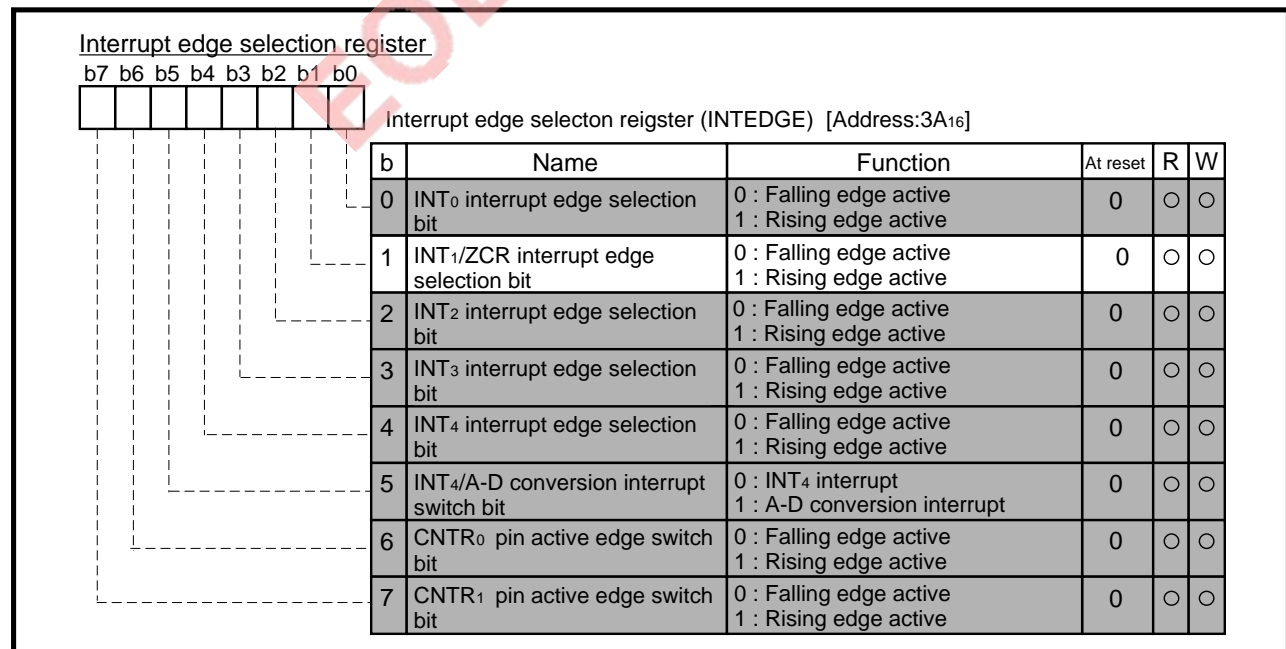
Interrupt edge selection register

b7 b6 b5 b4 b3 b2 b1 b0

Interrupt edge selecton reigster (INTEDGE) [Address:$3A_{16}$]

| b | Name | Function | At reset | R | W |
|---|---|---|---|---|---|
| 0 | $INT_0$ interrupt edge selection bit | 0 : Falling edge active 1 : Rising edge active | 0 | ○ | ○ |
| 1 | $INT_1$/ZCR interrupt edge selection bit | 0 : Falling edge active 1 : Rising edge active | 0 | ○ | ○ |
| 2 | $INT_2$ interrupt edge selection bit | 0 : Falling edge active 1 : Rising edge active | 0 | ○ | ○ |
| 3 | $INT_3$ interrupt edge selection bit | 0 : Falling edge active 1 : Rising edge active | 0 | ○ | ○ |
| 4 | $INT_4$ interrupt edge selection bit | 0 : Falling edge active 1 : Rising edge active | 0 | ○ | ○ |
| 5 | $INT_4$/A-D conversion interrupt switch bit | 0 : $INT_4$ interrupt 1 : A-D conversion interrupt | 0 | ○ | ○ |
| 6 | $CNTR_0$ pin active edge switch bit | 0 : Falling edge active 1 : Rising edge active | 0 | ○ | ○ |
| 7 | $CNTR_1$ pin active edge switch bit | 0 : Falling edge active 1 : Rising edge active | 0 | ○ | ○ |